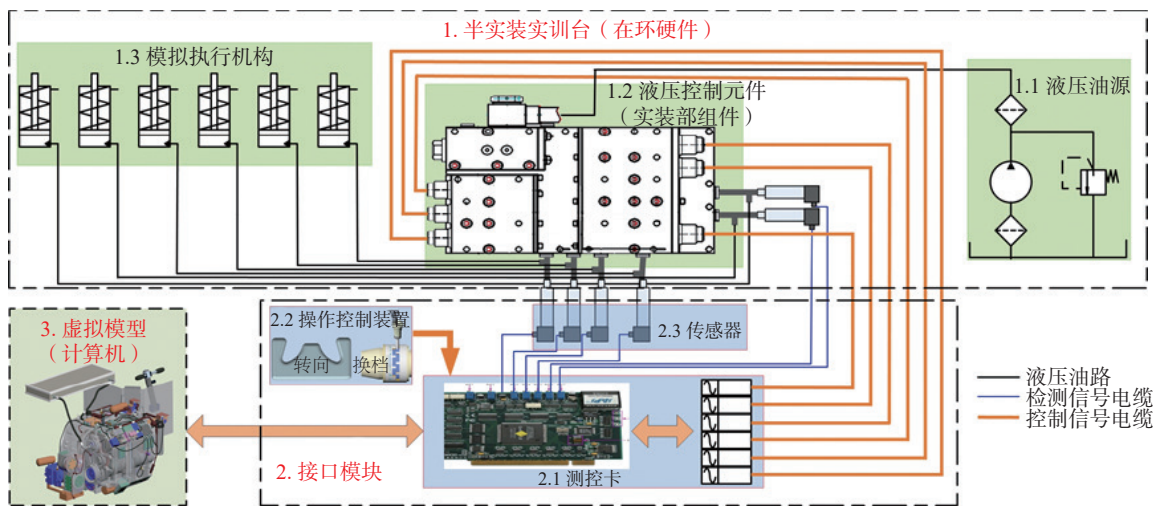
1. 半实装实训台（在环硬件）

1.3 模拟执行机构

1.2 液压控制元件
（实装部组件）

1.1 液压油源

3. 虚拟模型
（计算机）

2.2 操作控制装置

转向

换档

2.3 传感器

2. 接口模块

2.1 测控卡

液压油路
检测信号电缆
控制信号电缆